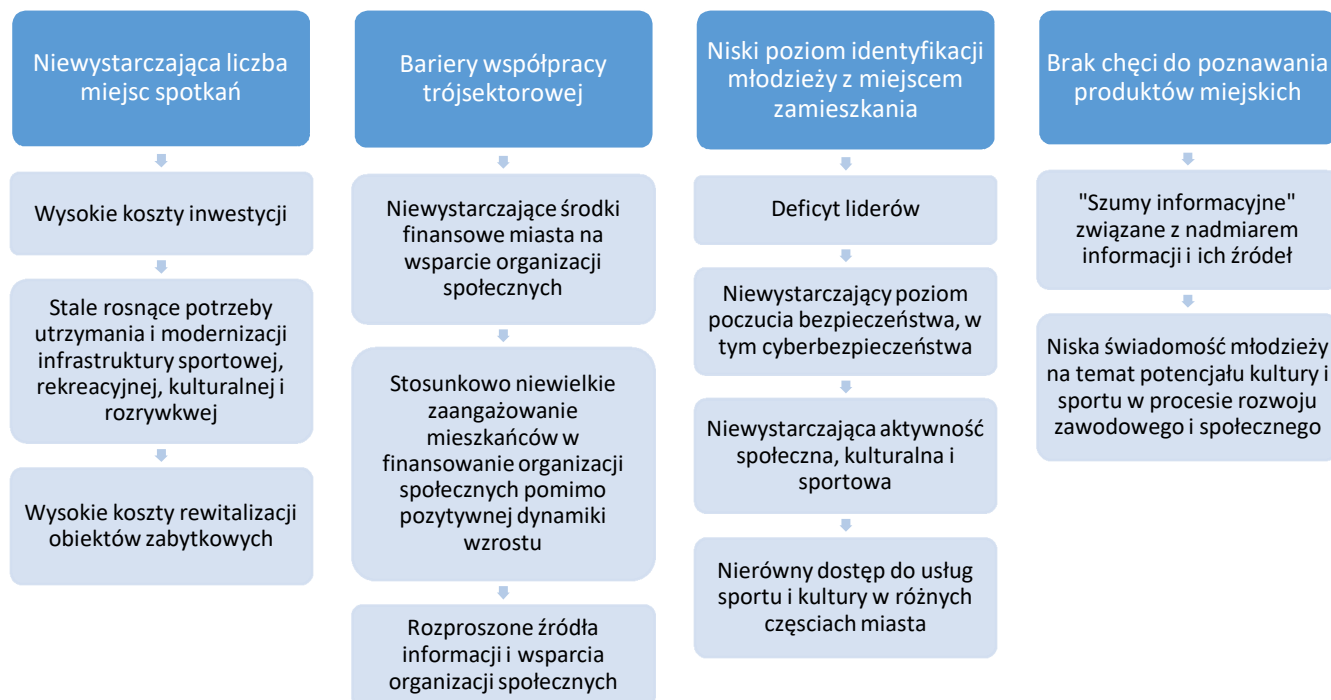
Niewystarczająca liczba miejsc spotkań

Wysokie koszty inwestycji

Stale rosnące potrzeby utrzymania i modernizacji infrastruktury sportowej, rekreacyjnej, kulturalnej i rozrywkwej

Wysokie koszty rewitalizacji obiektów zabytkowych

Bariery współpracy trójsektorowej

Niewystarczające środki finansowe miasta na wsparcie organizacji społecznych

Stosunkowo niewielkie zaangażowanie mieszkańców w finansowanie organizacji społecznych pomimo pozytywnej dynamiki wzrostu

Rozproszone źródła informacji i wsparcia organizacji społecznych

Niski poziom identyfikacji młodzieży z miejscem zamieszkania

Deficyt liderów

Niewystarczający poziom poczucia bezpieczeństwa, w tym cyberbezpieczeństwa

Niewystarczająca aktywność społeczna, kulturalna i sportowa

Nierówny dostęp do usług sportu i kultury w różnych częsciach miasta

Brak chęci do poznawania produktów miejskich

"Szumy informacyjne" związane z nadmiarem informacji i ich źródeł

Niska świadomość młodzieży na temat potencjału kultury i sportu w procesie rozwoju zawodowego i społecznego